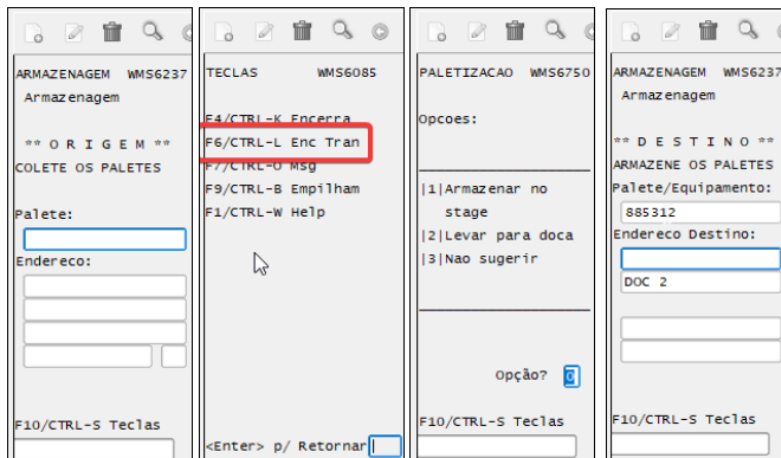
ARMAZENAGEM WMS6237
Armazenagem

** O R I G E M **
COLETE OS PALETES

Palete:

Endereco:

F10/CTRL-S Teclas

TECLAS WMS6085

F4/CTRL-K Encerra
F6/CTRL-L Enc Tran
F7/CTRL-O Msg
F9/CTRL-B Empilham
F1/CTRL-W Help

<Enter> p/ Retornar

PALETIZACAO WMS6750

Opcoes:

|1|Armazenar no stage
|2|Levar para doca
|3|Nao sugerir

Opção? 0

F10/CTRL-S Teclas

ARMAZENAGEM WMS6237
Armazenagem

** D E S T I N O **
ARMAZENE OS PALETES
Palete/Equipamento:
885312
Endereco Destino:

DOC 2

F10/CTRL-S Teclas